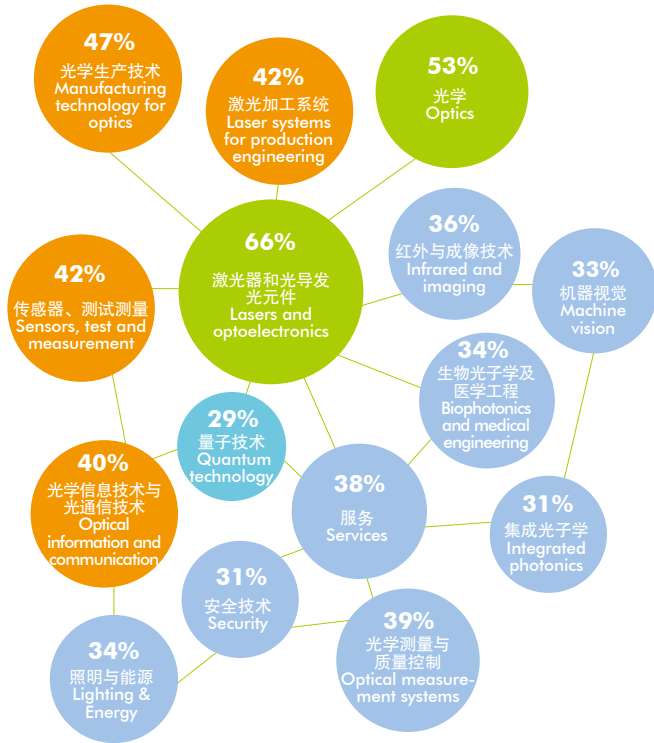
47%
光学生产技术
Manufacturing technology for optics

42%
激光加工系统
Laser systems for production engineering

53%
光学
Optics

66%
激光器和光导发光元件
Lasers and optoelectronics

36%
红外与成像技术
Infrared and imaging

33%
机器视觉
Machine vision

42%
传感器、测试测量
Sensors, test and measurement

34%
生物光子学及医学工程
Biophotonics and medical engineering

29%
量子技术
Quantum technology

40%
光学信息技术与光通信技术
Optical information and communication

38%
服务
Services

31%
集成光子学
Integrated photonics

31%
安全技术
Security

39%
光学测量与质量控制
Optical measurement systems

34%
照明与能源
Lighting & Energy